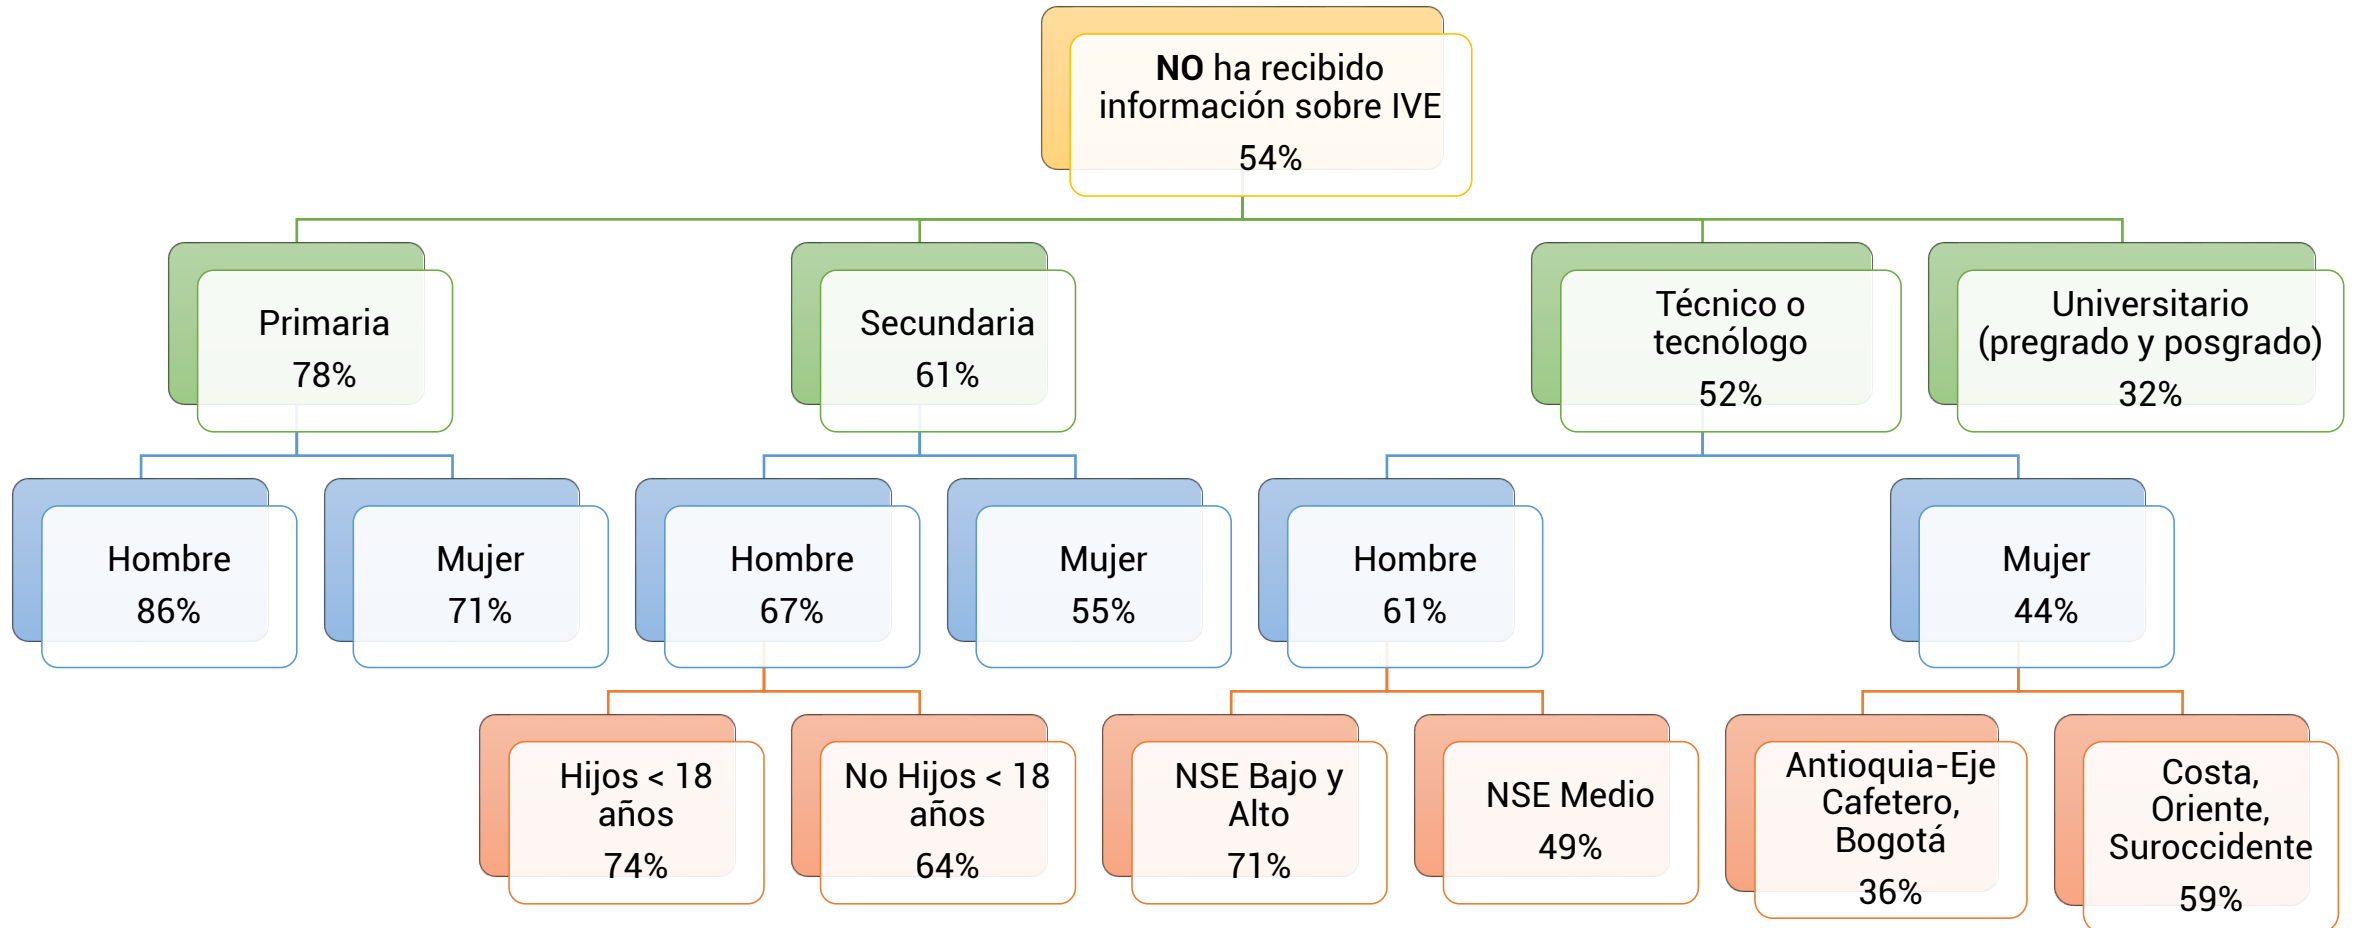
**NO** ha recibido información sobre IVE
54%

Primaria
78%

Secundaria
61%

Técnico o tecnólogo
52%

Universitario (pregrado y posgrado)
32%

Hombre
86%

Mujer
71%

Hombre
67%

Mujer
55%

Hombre
61%

Mujer
44%

Hijos < 18 años
74%

No Hijos < 18 años
64%

NSE Bajo y Alto
71%

NSE Medio
49%

Antioquia-Eje Cafetero, Bogotá
36%

Costa, Oriente, Suroccidente
59%